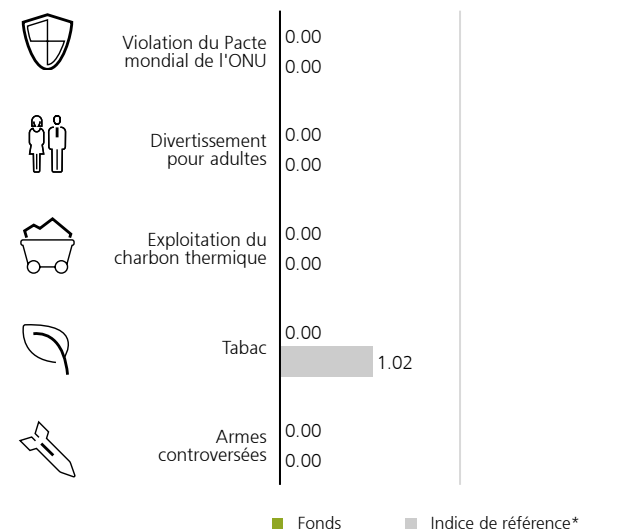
Violation du Pacte mondial de l'ONU
0.00
0.00

Divertissement pour adultes
0.00
0.00

Exploitation du charbon thermique
0.00
0.00

Tabac
0.00
1.02

Armes controversées
0.00
0.00

Fonds
Indice de référence*